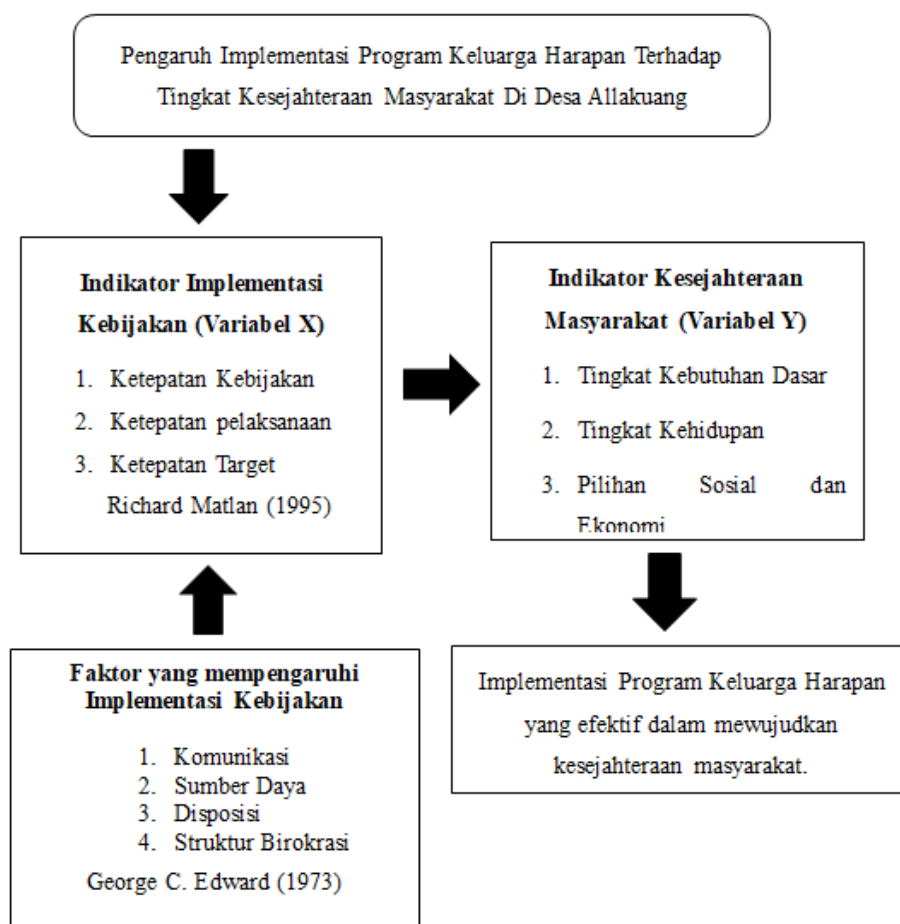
Pengaruh Implementasi Program Keluarga Harapan Terhadap Tingkat Kesejahteraan Masyarakat Di Desa Allakuang

**Indikator Implementasi Kebijakan (Variabel X)**

1. Ketepatan Kebijakan
2. Ketepatan pelaksanaan
3. Ketepatan Target

Richard Matlan (1995)

**Indikator Kesejahteraan Masyarakat (Variabel Y)**

1. Tingkat Kebutuhan Dasar
2. Tingkat Kehidupan
3. Pilihan Sosial dan Ekonomi

**Faktor yang mempengaruhi Implementasi Kebijakan**

1. Komunikasi
2. Sumber Daya
3. Disposisi
4. Struktur Birokrasi

George C. Edward (1973)

Implementasi Program Keluarga Harapan yang efektif dalam mewujudkan kesejahteraan masyarakat.